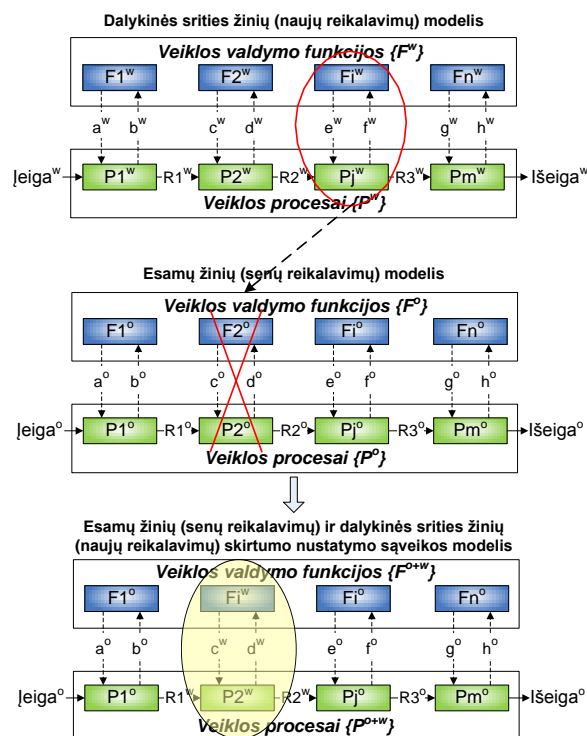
Dalykinės srities žinių (naujų reikalavimų) modelis

Veiklos valdymo funkcijos $\{F^w\}$

$F1^w$ $F2^w$ $Fi^w$ $Fn^w$

$a^w$ $b^w$ $c^w$ $d^w$ $e^w$ $f^w$ $g^w$ $h^w$

Įeiga$^w$ $P1^w$ $R1^w$ $P2^w$ $R2^w$ $Pj^w$ $R3^w$ $Pm^w$ Išeiga$^w$

Veiklos procesai $\{P^w\}$

Esamų žinių (senų reikalavimų) modelis

Veiklos valdymo funkcijos $\{F^o\}$

$F1^o$ $F2^o$ $Fi^o$ $Fn^o$

$a^o$ $b^o$ $c^o$ $d^o$ $e^o$ $f^o$ $g^o$ $h^o$

Įeiga$^o$ $P1^o$ $R1^o$ $P2^o$ $R2^o$ $Pj^o$ $R3^o$ $Pm^o$ Išeiga$^o$

Veiklos procesai $\{P^o\}$

Esamų žinių (senų reikalavimų) ir dalykinės srities žinių (naujų reikalavimų) skirtumo nustatymo sąveikos modelis

Veiklos valdymo funkcijos $\{F^{o+w}\}$

$F1^o$ $Fi^w$ $Fi^o$ $Fn^o$

$a^o$ $b^o$ $c^w$ $d^w$ $e^o$ $f^o$ $g^o$ $h^o$

Įeiga$^o$ $P1^o$ $R1^w$ $P2^w$ $R2^w$ $Pj^o$ $R3^o$ $Pm^o$ Išeiga$^o$

Veiklos procesai $\{P^{o+w}\}$